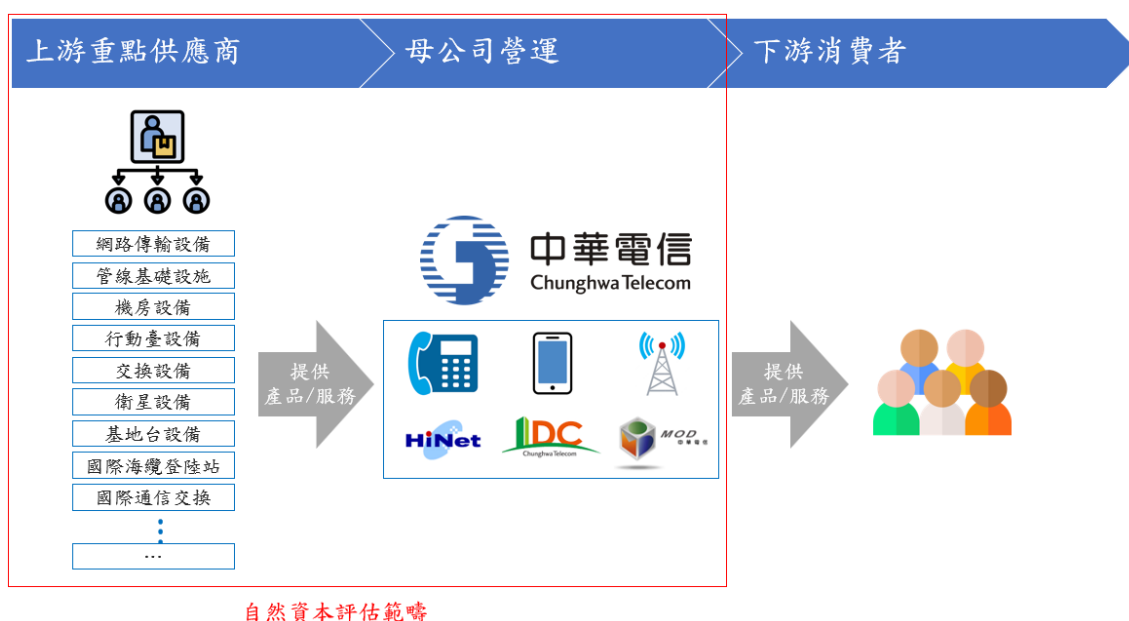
上游重點供應商

母公司營運

下游消費者

網路傳輸設備

管線基礎設施

機房設備

行動臺設備

交換設備

衛星設備

基地台設備

國際海纜登陸站

國際通信交換

⋮

…

提供
產品/服務

中華電信
Chunghwa Telecom

HiNet

IDC
Chunghwa Telecom

MOD

提供
產品/服務

自然資本評估範疇